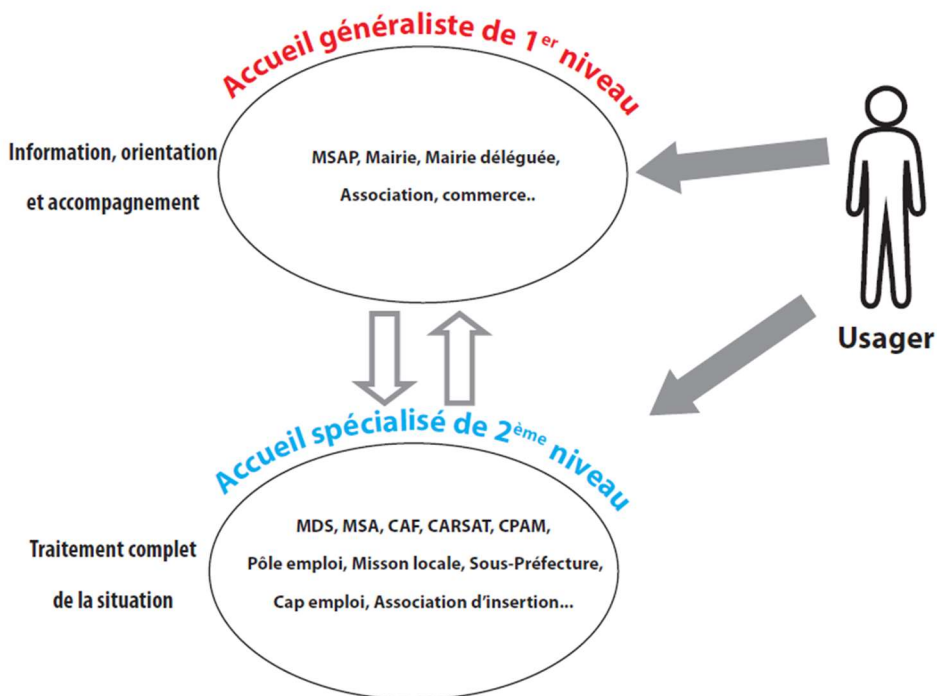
Accueil généraliste de 1$^{er}$ niveau

Information, orientation et accompagnement

MSAP, Mairie, Mairie déléguée, Association, commerce..

Usager

Accueil spécialisé de 2$^{ème}$ niveau

Traitement complet de la situation

MDS, MSA, CAF, CARSAT, CPAM, Pôle emploi, Misson locale, Sous-Préfecture, Cap emploi, Association d'insertion...